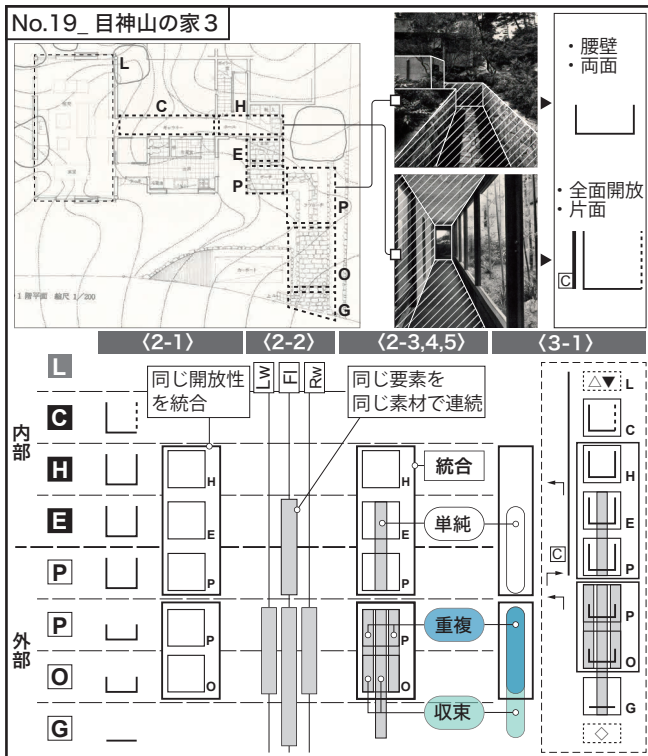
No.19_ 目神山の家３

L
C
H
E
P
P
O
G

1 階平面 縮尺 1/200

・腰壁
・両面

・全面開放
・片面

C

〈2-1〉 〈2-2〉 〈2-3,4,5〉 〈3-1〉

L
内部
C
H
E
P
外部
P
O
G

同じ開放性を統合

Lw
Fl
Rw

同じ要素を同じ素材で連続

H
E
P
P
O

H
E
P
P
O

統合
単純
重複
収束

C

△▼ L
C
H
E
P
P
O
G
◇